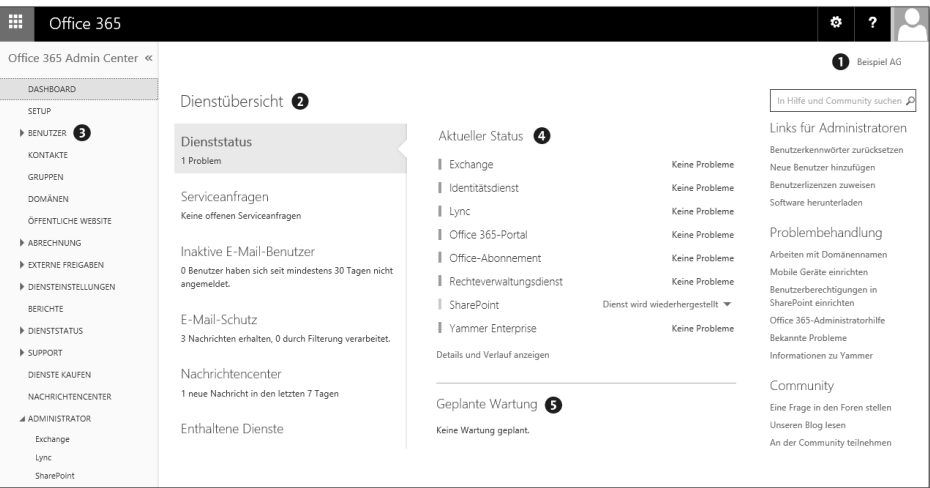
Office 365

?

Office 365 Admin Center «

1 Beispiel AG

DASHBOARD
SETUP
BENUTZER 3
KONTAKTE
GRUPPEN
DOMÄNEN
ÖFFENTLICHE WEBSITE
ABRECHNUNG
EXTERNE FREIGABEN
DIENSTEINSTELLUNGEN
BERICHTE
DIENSTSTATUS
SUPPORT
DIENSTE KAUFEN
NACHRICHTENCENTER
ADMINISTRATOR
Exchange
Lync
SharePoint

Dienstübersicht 2

Dienststatus
1 Problem

Serviceanfragen
Keine offenen Serviceanfragen

Inaktive E-Mail-Benutzer
0 Benutzer haben sich seit mindestens 30 Tagen nicht angemeldet.

E-Mail-Schutz
3 Nachrichten erhalten, 0 durch Filterung verarbeitet.

Nachrichtencenter
1 neue Nachricht in den letzten 7 Tagen

Enthaltene Dienste

Aktueller Status 4

| | |
|---|---|
| Exchange | Keine Probleme |
| Identitätsdienst | Keine Probleme |
| Lync | Keine Probleme |
| Office 365-Portal | Keine Probleme |
| Office-Abonnement | Keine Probleme |
| Rechteverwaltungsdienst | Keine Probleme |
| SharePoint | Dienst wird wiederhergestellt |
| Yammer Enterprise | Keine Probleme |

Details und Verlauf anzeigen

Geplante Wartung 5
Keine Wartung geplant.

In Hilfe und Community suchen

Links für Administratoren
Benutzerkennwörter zurücksetzen
Neue Benutzer hinzufügen
Benutzerlizenzen zuweisen
Software herunterladen

Problembehandlung
Arbeiten mit Domänennamen
Mobile Geräte einrichten
Benutzerberechtigungen in SharePoint einrichten
Office 365-Administratorhilfe
Bekannte Probleme
Informationen zu Yammer

Community
Eine Frage in den Foren stellen
Unseren Blog lesen
An der Community teilnehmen